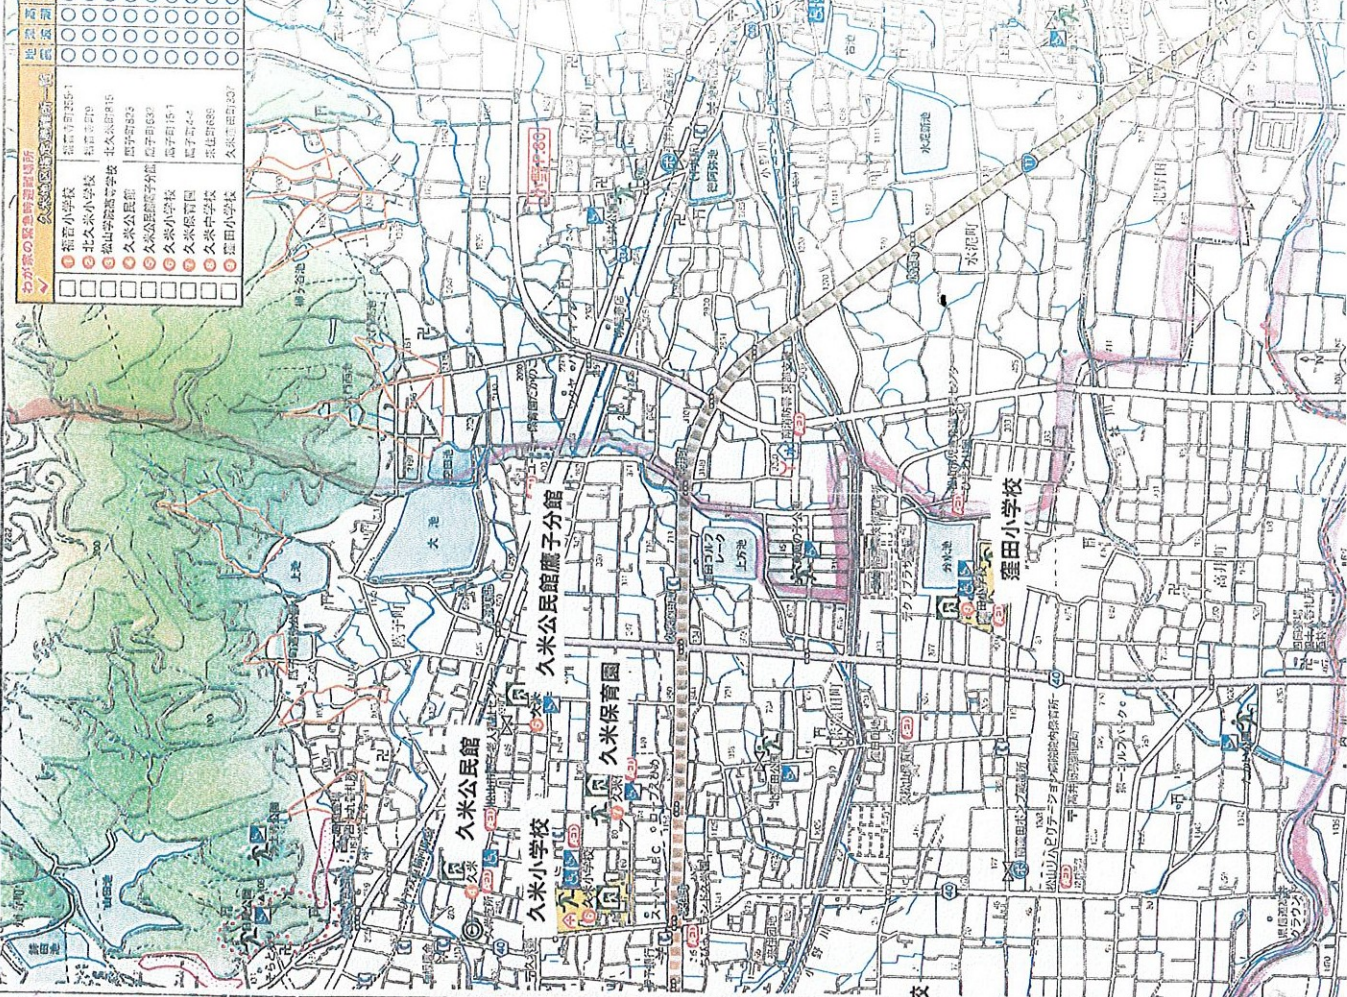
わが家の緊急時避難場所
久米地区周辺の避難所一覧

| | | | 地震 | 洪水 | 土砂 |
|---|---|---|---|---|---|
| 1 | 福音小学校 | 福音寺町255-1 | ○ | ○ | ○ |
| 2 | 北久米小学校 | 北久米町 | ○ | ○ | ○ |
| 3 | 松山学院高等学校 | 北久米町815 | ○ | ○ | ○ |
| 4 | 久米公民館 | 西石井町 | ○ | ○ | ○ |
| 5 | 久米公民館鷹子分館 | 鷹子町 | ○ | ○ | ○ |
| 6 | 久米小学校 | 鷹子町151 | ○ | ○ | ○ |
| 7 | 久米保育園 | 鷹子町 | ○ | ○ | ○ |
| 8 | 久米中学校 | 来住町 | ○ | ○ | ○ |
| 9 | 窪田小学校 | 久米窪田町 | ○ | ○ | ○ |

大池
上池
鷹子町
水泥町
分水池
久米公民館鷹子分館
久米保育園
久米公民館
久米小学校
窪田小学校
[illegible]